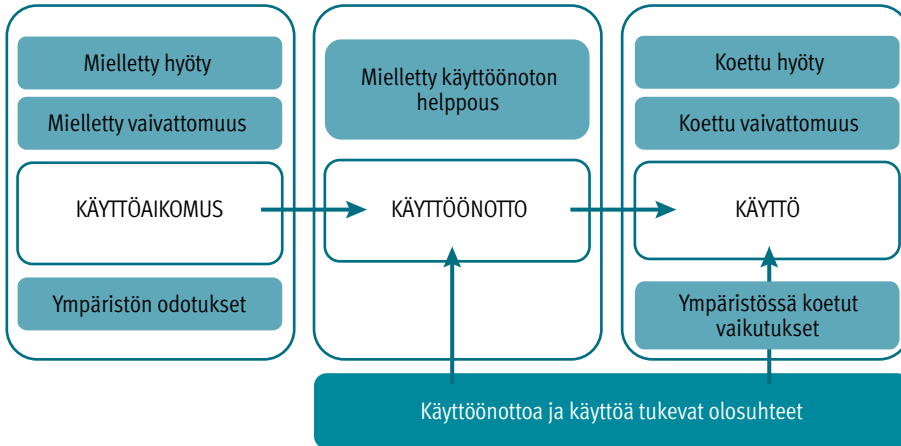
Mielletty hyöty

Mielletty vaivattomuus

KÄYTTÖAIKOMUS

Ympäristön odotukset

Mielletty käyttöönoton helppous

KÄYTTÖÖNOTTO

Koettu hyöty

Koettu vaivattomuus

KÄYTTÖ

Ympäristössä koetut vaikutukset

Käyttöönottoa ja käyttöä tukevat olosuhteet